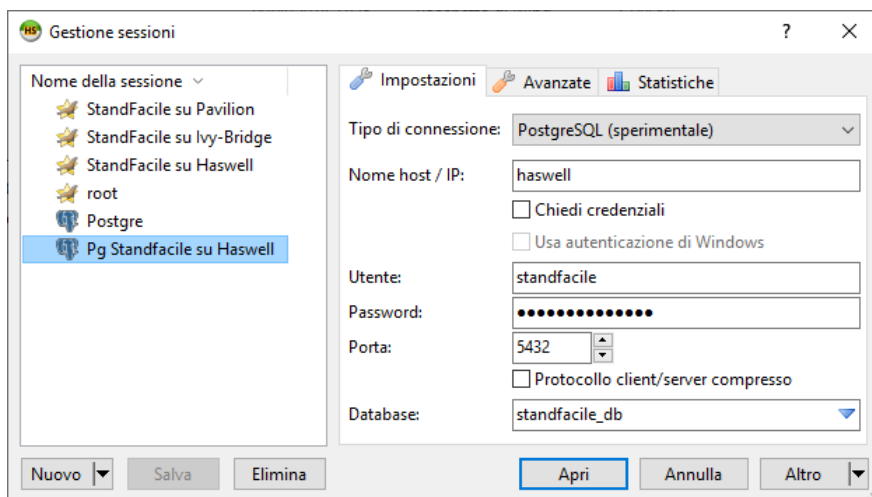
HS Gestione sessioni ? X

Nome della sessione
StandFacile su Pavilion
StandFacile su Ivy-Bridge
StandFacile su Haswell
root
Postgre
Pg Standfacile su Haswell

Impostazioni Avanzate Statistiche

Tipo di connessione: PostgreSQL (sperimentale)
Nome host / IP: haswell
Chiedi credenziali
Usa autenticazione di Windows
Utente: standfacile
Password: ••••••••••••••
Porta: 5432
Protocollo client/server compresso
Database: standfacile_db

Nuovo Salva Elimina Apri Annulla Altro